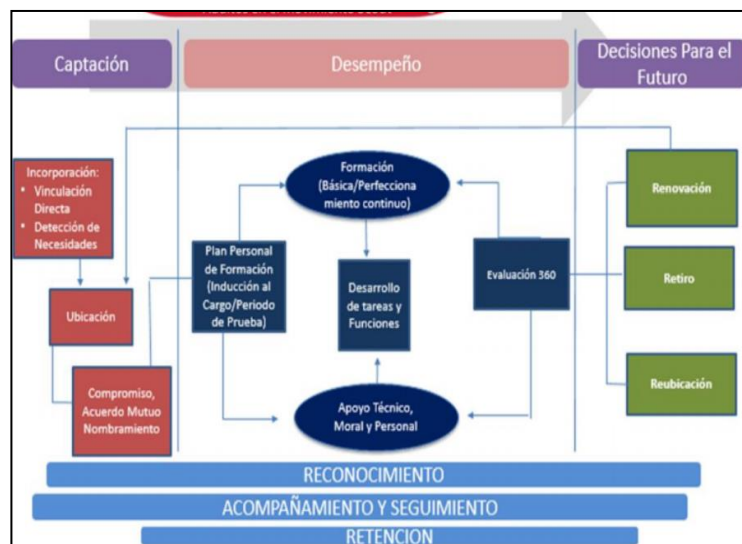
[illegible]

Captación

Desempeño

Decisiones Para el Futuro

Incorporación:
• Vinculación Directa
• Detección de Necesidades

Ubicación

Compromiso, Acuerdo Mutuo Nombramiento

Formación (Básica/Perfeccionamiento continuo)

Plan Personal de Formación (Inducción al Cargo/Periodo de Prueba)

Desarrollo de tareas y Funciones

Evaluación 360

Apoyo Técnico, Moral y Personal

Renovación

Retiro

Reubicación

RECONOCIMIENTO

ACOMPAÑAMIENTO Y SEGUIMIENTO

RETENCION